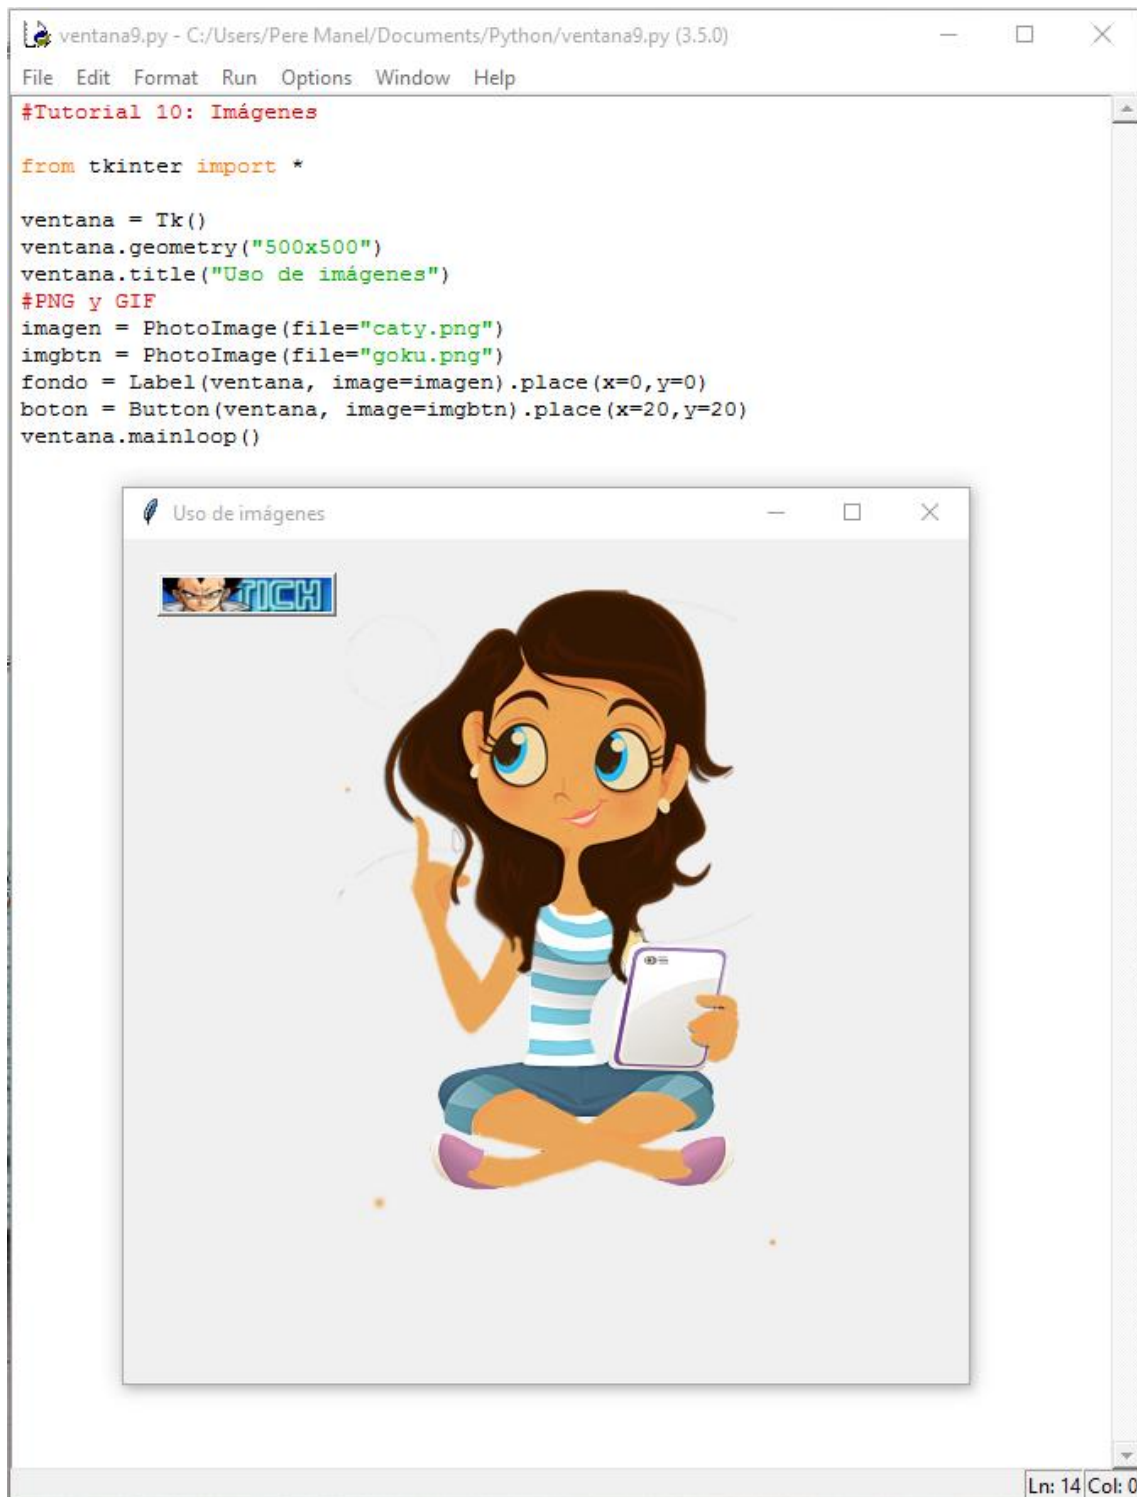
ventana9.py - C:/Users/Pere Manel/Documents/Python/ventana9.py (3.5.0)

File Edit Format Run Options Window Help

#Tutorial 10: Imágenes

from tkinter import *

ventana = Tk()
ventana.geometry("500x500")
ventana.title("Uso de imágenes")
#PNG y GIF
imagen = PhotoImage(file="caty.png")
imgbtn = PhotoImage(file="goku.png")
fondo = Label(ventana, image=imagen).place(x=0,y=0)
boton = Button(ventana, image=imgbtn).place(x=20,y=20)
ventana.mainloop()

Uso de imágenes

TICH

Ln: 14 Col: 0